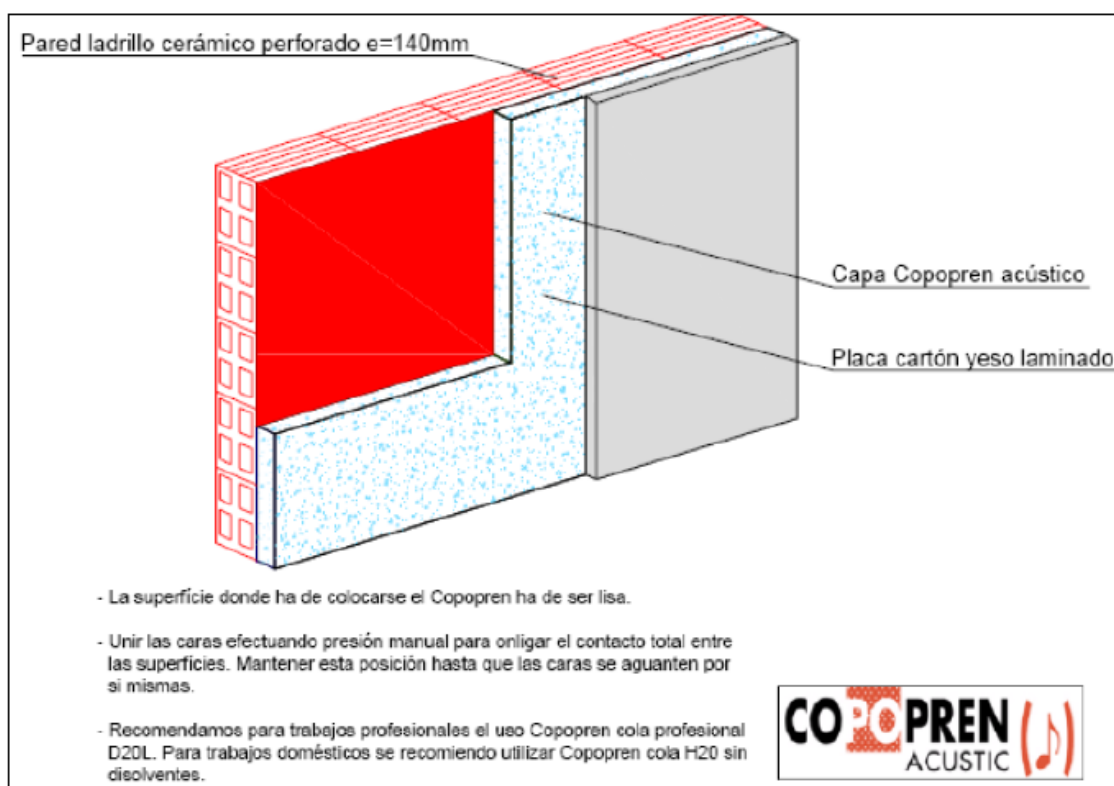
Pared ladrillo cerámico perforado e=140mm

Capa Copopren acústico

Placa cartón yeso laminado

- La superfície donde ha de colocarse el Copopren ha de ser lisa.

- Unir las caras efectuando presión manual para onligar el contacto total entre las superfícies. Mantener esta posición hasta que las caras se aguanten por si mismas.

- Recomendamos para trabajos profesionales el uso Copopren cola profesional D20L. Para trabajos domésticos se recomiendo utilizar Copopren cola H20 sin disolventes.

COPOPREN ACUSTIC